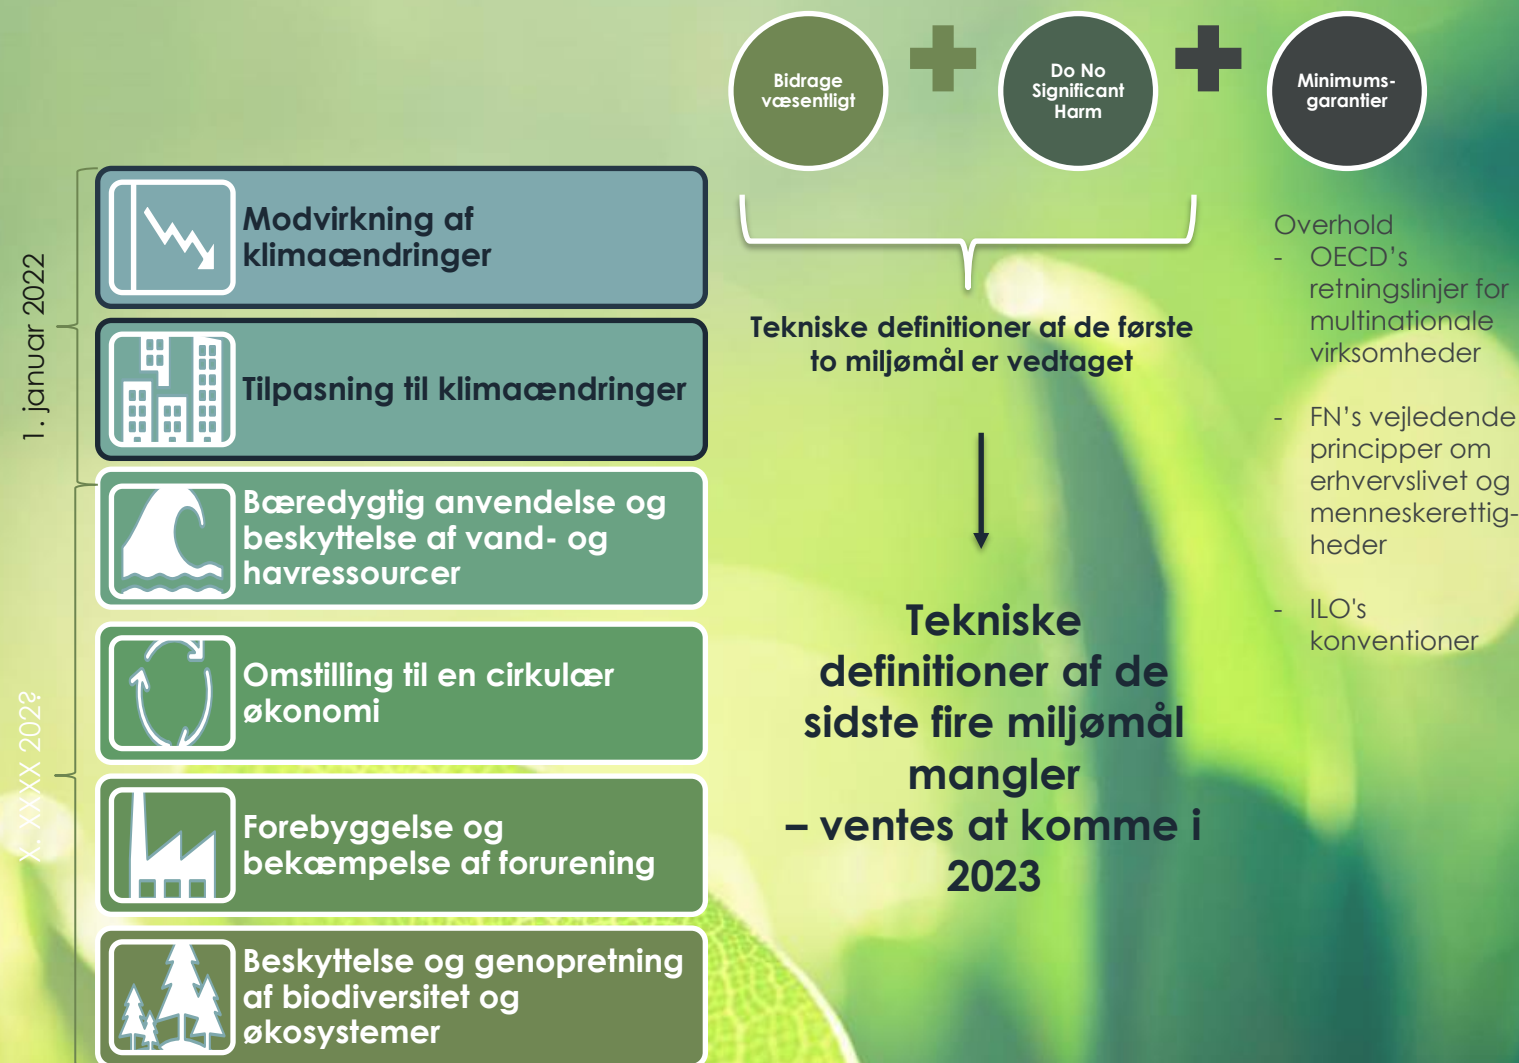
Bidrage væsentligt

Do No Significant Harm

Minimums-garantier

1. januar 2022

Modvirkning af klimaændringer

Tilpasning til klimaændringer

X. XXXX 2022?

Bæredygtig anvendelse og beskyttelse af vand- og havressourcer

Omstilling til en cirkulær økonomi

Forebyggelse og bekæmpelse af forurening

Beskyttelse og genopretning af biodiversitet og økosystemer

Tekniske definitioner af de første to miljømål er vedtaget

Tekniske definitioner af de sidste fire miljømål mangler – ventes at komme i 2023

Overhold
- OECD's retningslinjer for multinationale virksomheder

- FN's vejledende principper om erhvervslivet og menneskerettigheder

- ILO's konventioner